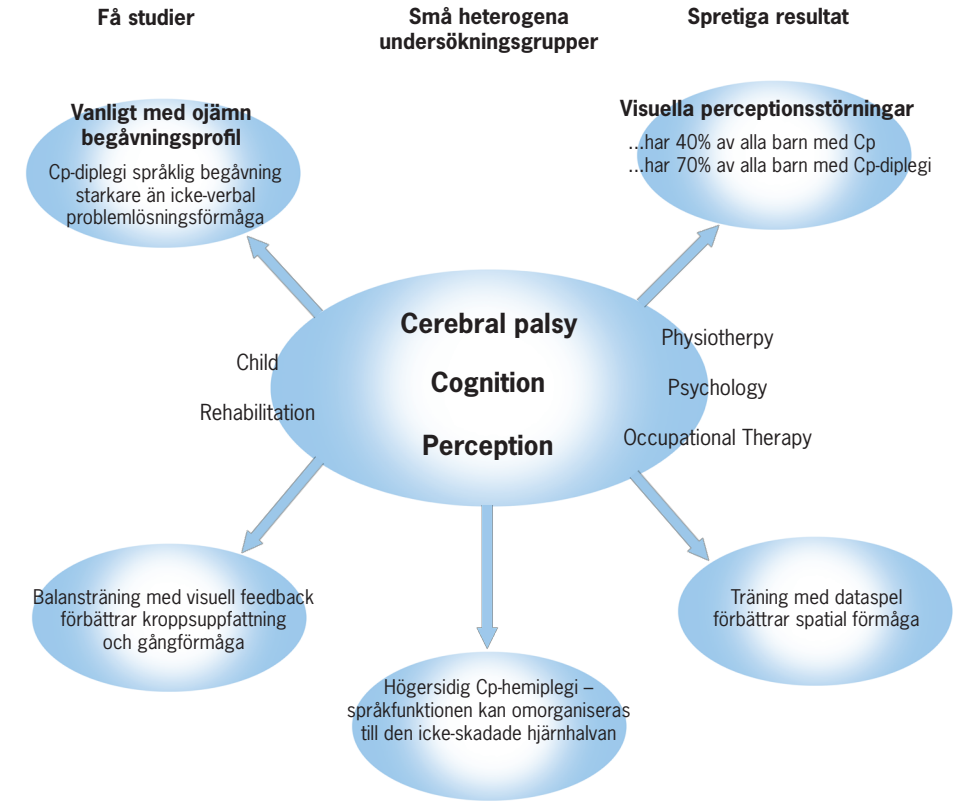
Få studier

Små heterogena undersökningsgrupper

Spretiga resultat

Vanligt med ojämn begåvningsprofil

Cp-diplegi språklig begåvning starkare än icke-verbal problemlösningsförmåga

Visuella perceptionsstörningar

...har 40% av alla barn med Cp
...har 70% av alla barn med Cp-diplegi

Cerebral palsy

Cognition

Perception

Child

Rehabilitation

Physiotherpy

Psychology

Occupational Therapy

Balansträning med visuell feedback förbättrar kroppsuppfattning och gångförmåga

Högersidig Cp-hemiplegi – språkfunktionen kan omorganiseras till den icke-skadade hjärnhalvan

Träning med dataspel förbättrar spatial förmåga